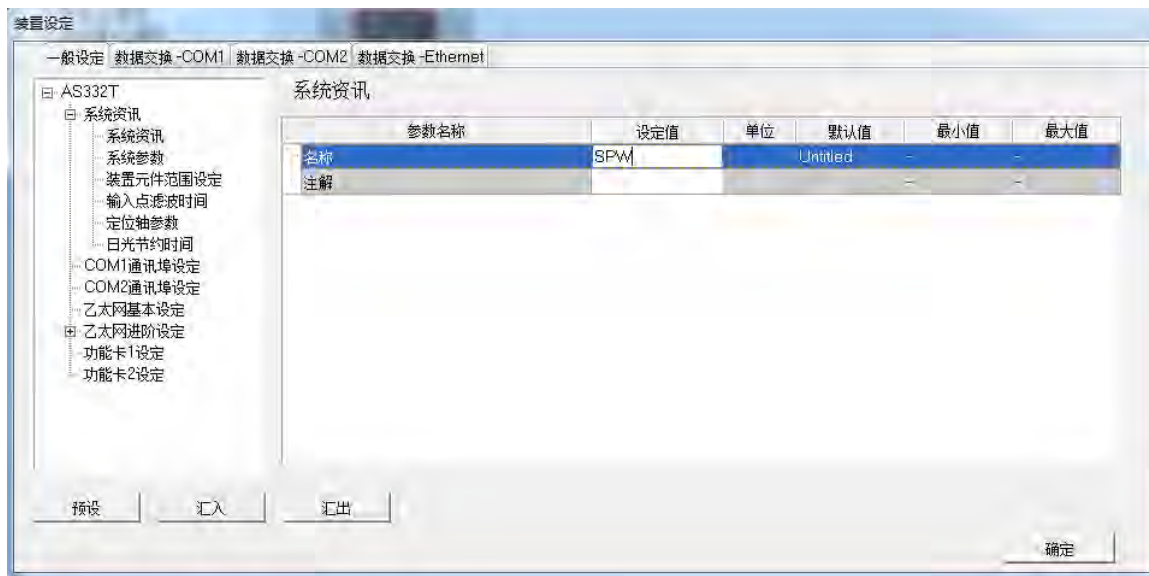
装置设定

一般设定 | 数据交换 -COM1 | 数据交换 -COM2 | 数据交换 -Ethernet

AS332T
系统资讯
系统资讯
系统参数
装置元件范围设定
输入点滤波时间
定位轴参数
日光节约时间
COM1通讯埠设定
COM2通讯埠设定
乙太网基本设定
乙太网进阶设定
功能卡1设定
功能卡2设定

系统资讯

| 参数名称 | 设定值 | 单位 | 默认值 | 最小值 | 最大值 |
|---|---|---|---|---|---|
| 名称 | SPW | | Untitled | - | - |
| 注解 | | | | - | - |

预设　汇入　汇出

确定